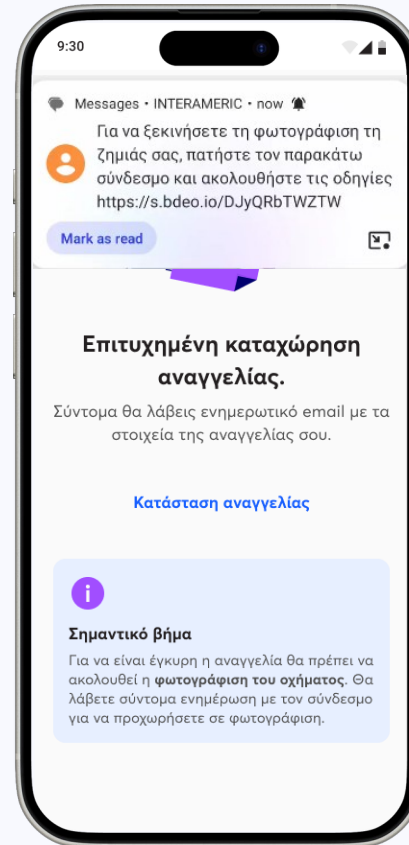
9:30

Messages • INTERAMERIC • now

Για να ξεκινήσετε τη φωτογράφιση τη ζημιάς σας, πατήστε τον παρακάτω σύνδεσμο και ακολουθήστε τις οδηγίες https://s.bdeo.io/DJyQRbTWZTW

Mark as read

Επιτυχημένη καταχώρηση αναγγελίας.

Σύντομα θα λάβεις ενημερωτικό email με τα στοιχεία της αναγγελίας σου.

Κατάσταση αναγγελίας

i

Σημαντικό βήμα

Για να είναι έγκυρη η αναγγελία θα πρέπει να ακολουθεί η **φωτογράφιση του οχήματος**. Θα λάβετε σύντομα ενημέρωση με τον σύνδεσμο για να προχωρήσετε σε φωτογράφιση.